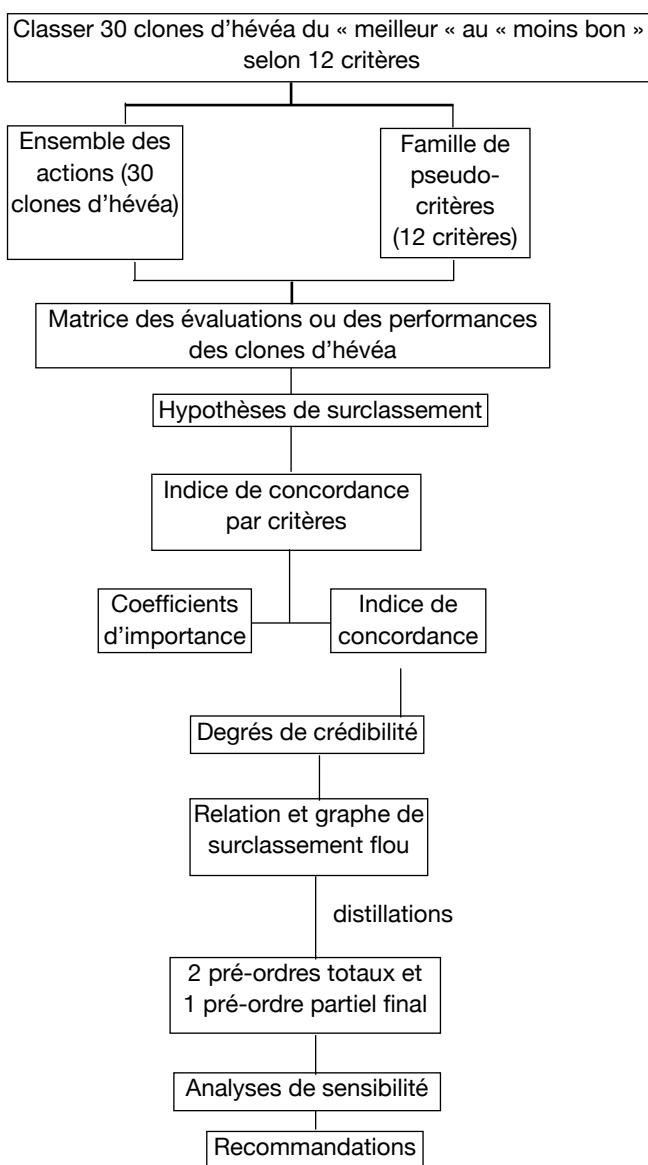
Classer 30 clones d’hévéa du « meilleur « au « moins bon » selon 12 critères

Ensemble des actions (30 clones d’hévéa)

Famille de pseudo-critères (12 critères)

Matrice des évaluations ou des performances des clones d’hévéa

Hypothèses de surclassement

Indice de concordance par critères

Coefficients d’importance

Indice de concordance

Degrés de crédibilité

Relation et graphe de surclassement flou

distillations

2 pré-ordres totaux et 1 pré-ordre partiel final

Analyses de sensibilité

Recommandations